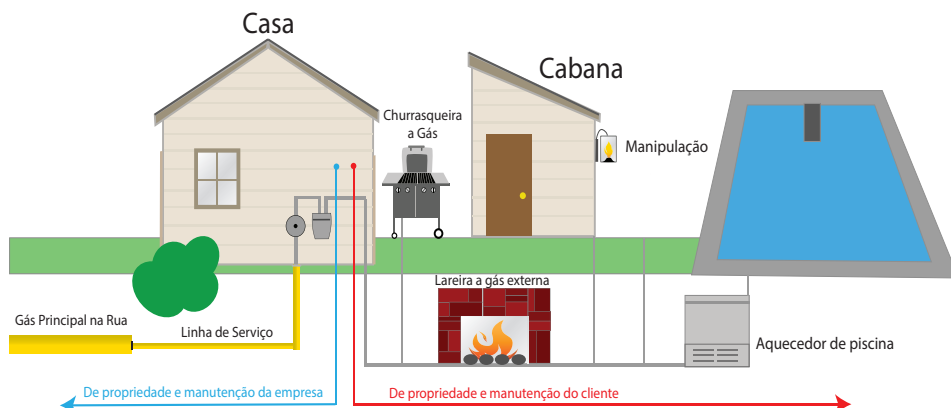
Casa

Cabana

Churrasqueira a Gás

Manipulação

Lareira a gás externa

Gás Principal na Rua

Linha de Serviço

Aquecedor de piscina

De propriedade e manutenção da empresa

De propriedade e manutenção do cliente